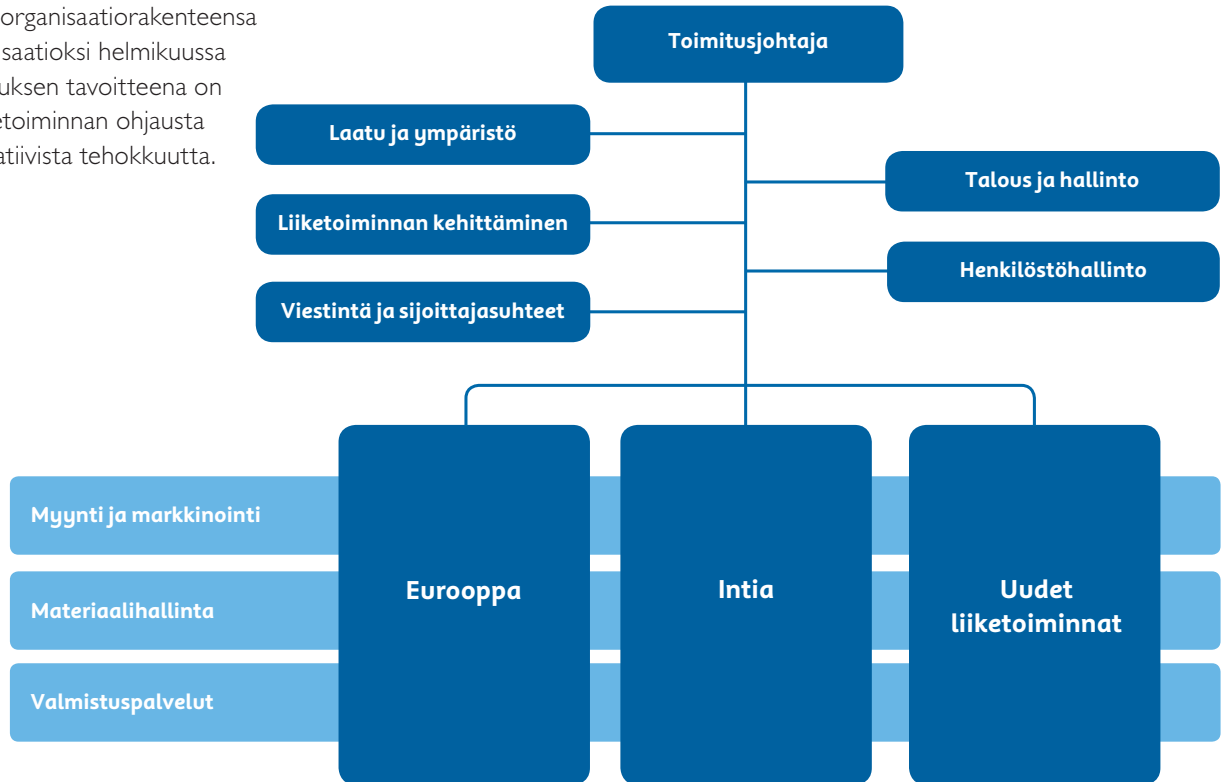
organisaatiorakenteensa saatioksi helmikuussa uksen tavoitteena on etoiminnan ohjausta atiivista tehokkuutta.

Toimitusjohtaja

Laatu ja ympäristö

Talous ja hallinto

Liiketoiminnan kehittäminen

Henkilöstöhallinto

Viestintä ja sijoittajasuhteet

Myynti ja markkinointi

Materiaalihallinta

Valmistuspalvelut

Eurooppa

Intia

Uudet liiketoiminnat